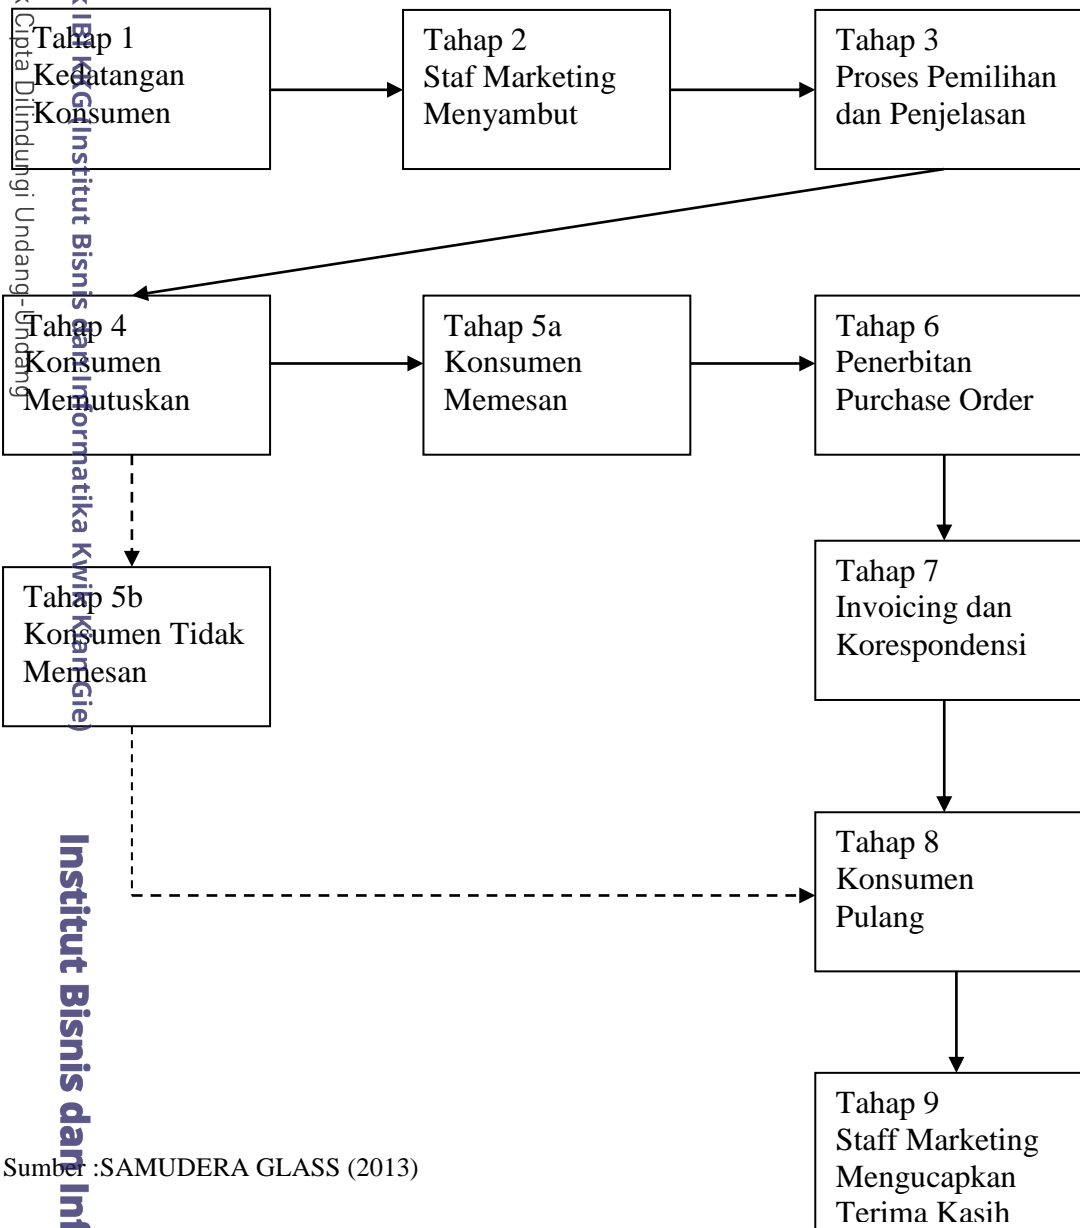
Tahap 1
Kedatangan
Konsumen

Tahap 2
Staf Marketing
Menyambut

Tahap 3
Proses Pemilihan
dan Penjelasan

Tahap 4
Konsumen
Memutuskan

Tahap 5a
Konsumen
Memesan

Tahap 6
Penerbitan
Purchase Order

Tahap 5b
Konsumen Tidak
Memesan

Tahap 7
Invoicing dan
Korespondensi

Tahap 8
Konsumen
Pulang

Tahap 9
Staff Marketing
Mengucapkan
Terima Kasih

Sumber :SAMUDERA GLASS (2013)

k Cipta Dilindungi Undang-Undang
(IBIKKG Institut Bisnis dan Informatika Kwik Kian Gie)
Institut Bisnis dan Inf